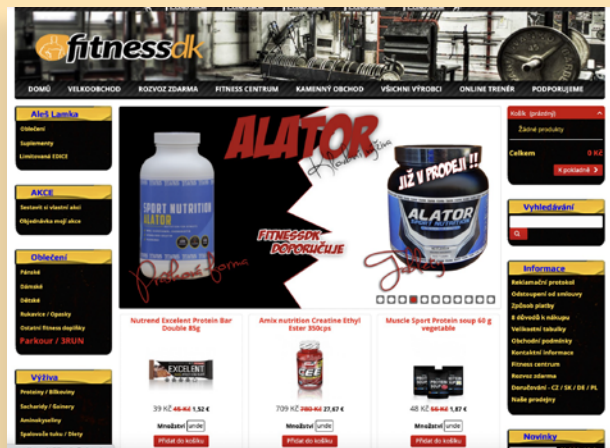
fitnessdk

DOMŮ | VELKOOBCHOD | ROZVOZ ZDARMA | FITNESS CENTRUM | KAMENNÝ OBCHOD | VŠICHNI VÝROBCI | ONLINE TRENÉR | PODPORUJEME

Aleš Lamka
Oblečení
Suplementy
Limitované EDICE

AKCE
Sestavit si vlastní akci
Objednávka mojí akce

Oblečení
Pánské
Dámské
Dětské
Rukavice / Opasky
Ostatní fitness doplňky
Parkour / 3RUN

Výživa
Proteiny / Bílkoviny
Sacharidy / Gainery
Aminokyseliny
Spalovače tuku / Diety

ALATOR
SPORT NUTRITION ALATOR
FITNESSDK DOPORUČUJE
JIŽ V PRODEJI !!
ALATOR

Nutrend Excelent Protein Bar Double 85g
EXCELENT
39 Kč 45 Kč 1,52 €
Množství: [unde]
Přidat do košíku

Amix nutrition Creatine Ethyl Ester 350cps
CEE
709 Kč 780 Kč 27,67 €
Množství: [unde]
Přidat do košíku

Muscle Sport Protein soup 60 g vegetable
48 Kč 55 Kč 1,87 €
Množství: [unde]
Přidat do košíku

Košík (prázdný)
Žádné produkty
Celkem 0 Kč
K pokladně

Vyhledávání

Informace
Reklamační protokol
Odstoupení od smlouvy
Způsob platby
8 důvodů k nákupu
Velikostní tabulky
Obchodní podmínky
Kontaktní informace
Fitness centrum
Rozvoz zdarma
Doručování - CZ / SK / DE / PL
Naše prodejny

Novinky